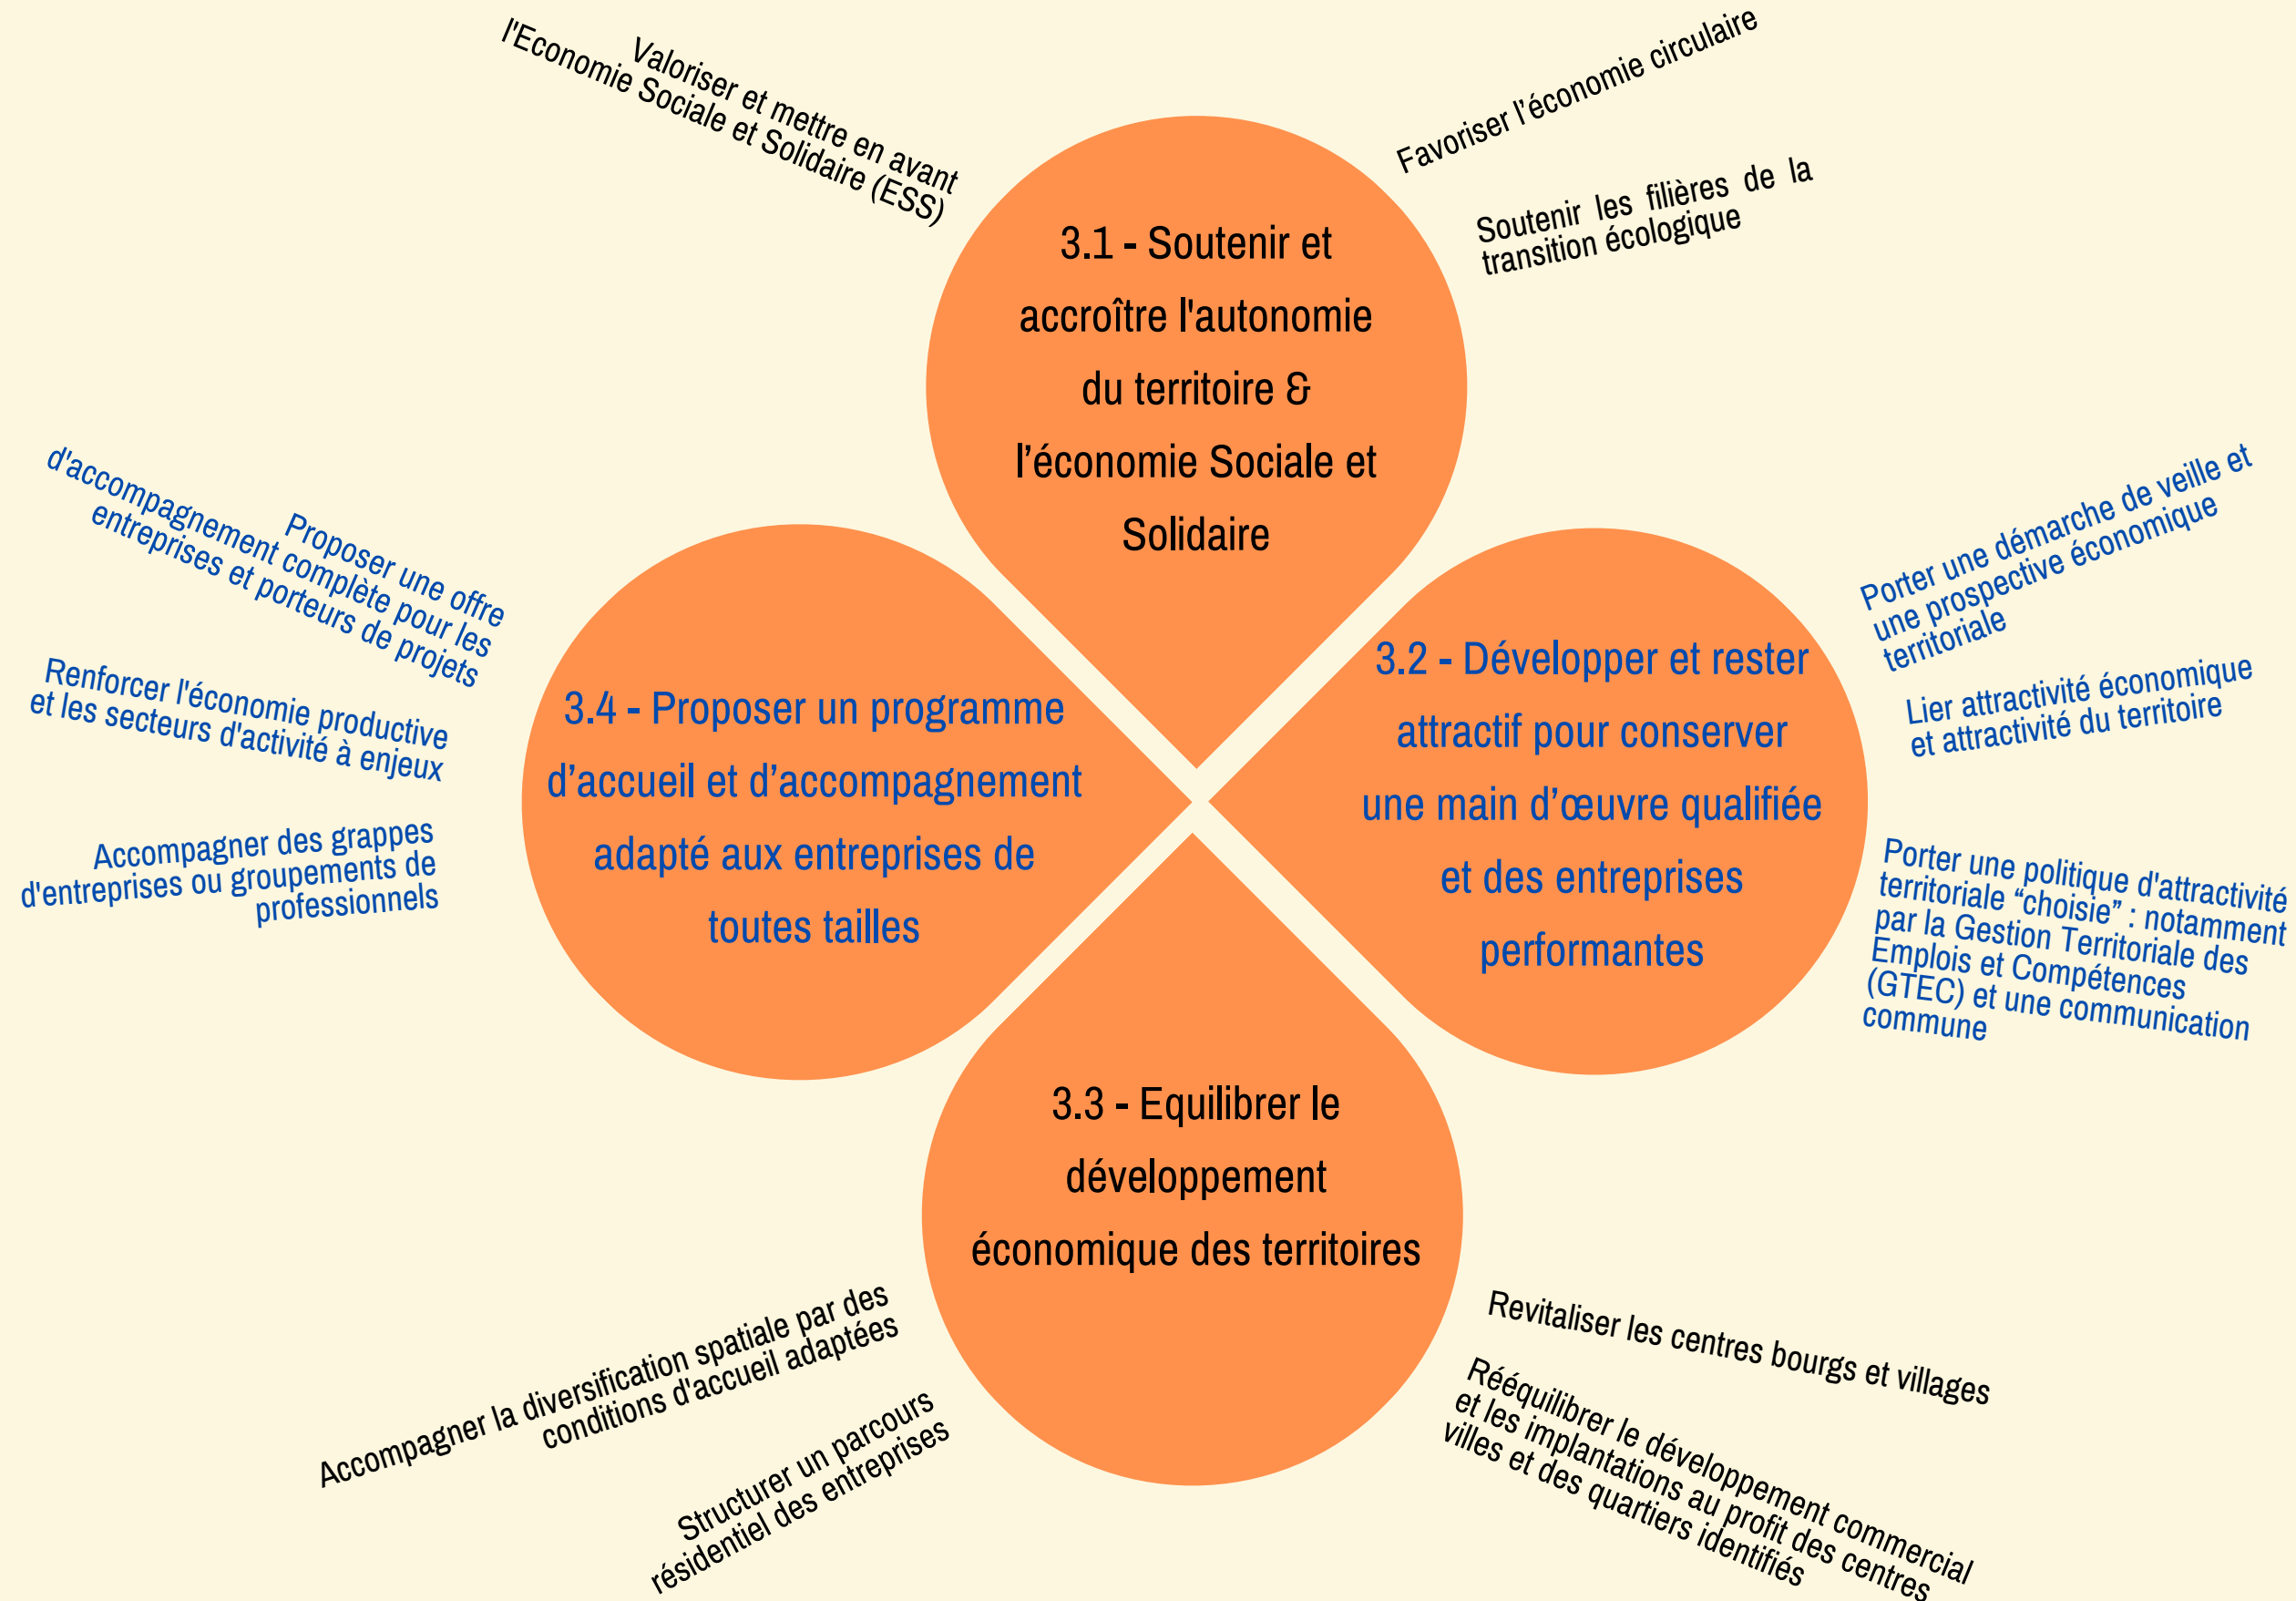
Valoriser et mettre en avant l'Economie Sociale et Solidaire (ESS)

Favoriser l'économie circulaire

Soutenir les filières de la transition écologique

3.1 - Soutenir et accroître l'autonomie du territoire & l'économie Sociale et Solidaire

Proposer une offre d'accompagnement complète pour les entreprises et porteurs de projets

Renforcer l'économie productive et les secteurs d'activité à enjeux

Accompagner des grappes d'entreprises ou groupements de professionnels

3.4 - Proposer un programme d'accueil et d'accompagnement adapté aux entreprises de toutes tailles

Porter une démarche de veille et une prospective économique territoriale

Lier attractivité économique et attractivité du territoire

3.2 - Développer et rester attractif pour conserver une main d'œuvre qualifiée et des entreprises performantes

Porter une politique d'attractivité territoriale "choisie" : notamment par la Gestion Territoriale des Emplois et Compétences (GTEC) et une communication commune

3.3 - Equilibrer le développement économique des territoires

Accompagner la diversification spatiale par des conditions d'accueil adaptées

Structurer un parcours résidentiel des entreprises

Revitaliser les centres bourgs et villages

Rééquilibrer le développement commercial et les implantations au profit des centres villes et des quartiers identifiés